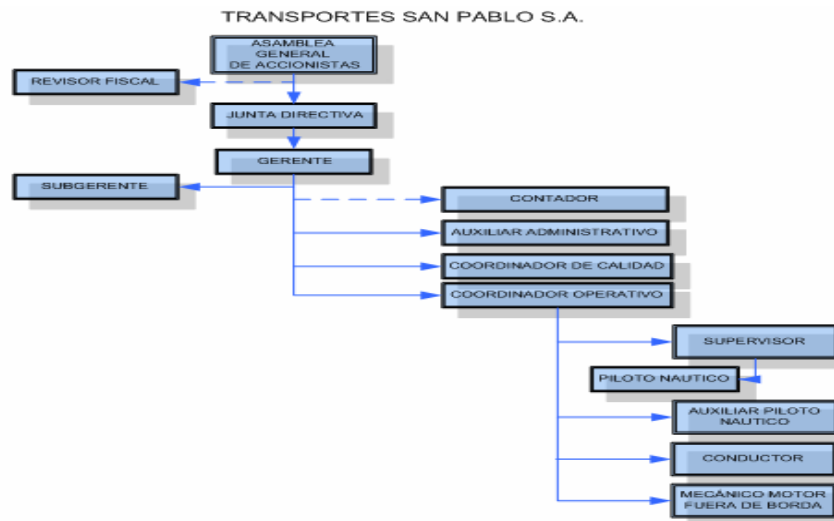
TRANSPORTES SAN PABLO S.A.

ASAMBLEA GENERAL DE ACCIONISTAS

REVISOR FISCAL

JUNTA DIRECTIVA

GERENTE

SUBGERENTE

CONTADOR

AUXILIAR ADMINISTRATIVO

COORDINADOR DE CALIDAD

COORDINADOR OPERATIVO

SUPERVISOR

PILOTO NAUTICO

AUXILIAR PILOTO NAUTICO

CONDUCTOR

MECÁNICO MOTOR FUERA DE BORDA